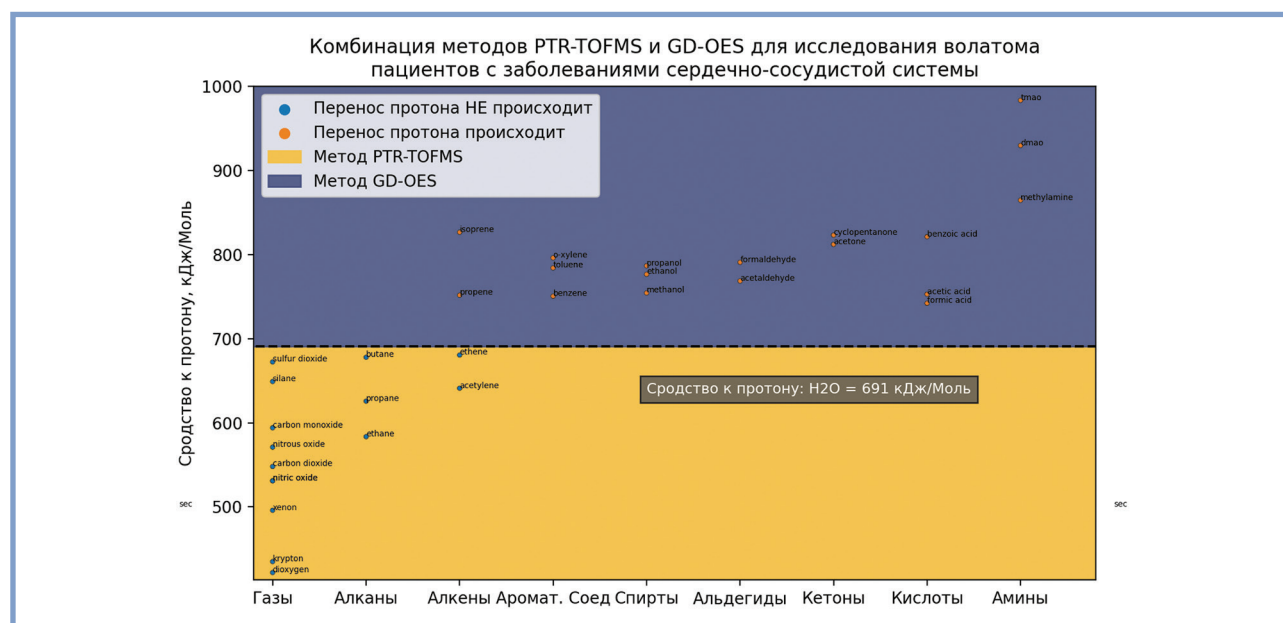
Комбинация методов PTR-TOFMS и GD-OES для исследования волатома пациентов с заболеваниями сердечно-сосудистой системы

Перенос протона НЕ происходит
Перенос протона происходит
Метод PTR-TOFMS
Метод GD-OES

Сродство к протону, кДж/Моль

1000
900
800
700
600
500

tmao
dmao
methylamine
isoprene
o-xylene
toluene
propanol
ethanol
formaldehyde
cyclopentanone
acetone
benzoic acid
acetaldehyde
propene
benzene
methanol
acetic acid
formic acid
sulfur dioxide
butane
ethene
silane
acetylene
propane
carbon monoxide
ethane
nitrous oxide
carbon dioxide
nitric oxide
xenon
krypton
dioxygen

Сродство к протону: H2O = 691 кДж/Моль

sec
sec

Газы Алканы Алкены Аромат. Соед Спирты Альдегиды Кетоны Кислоты Амины